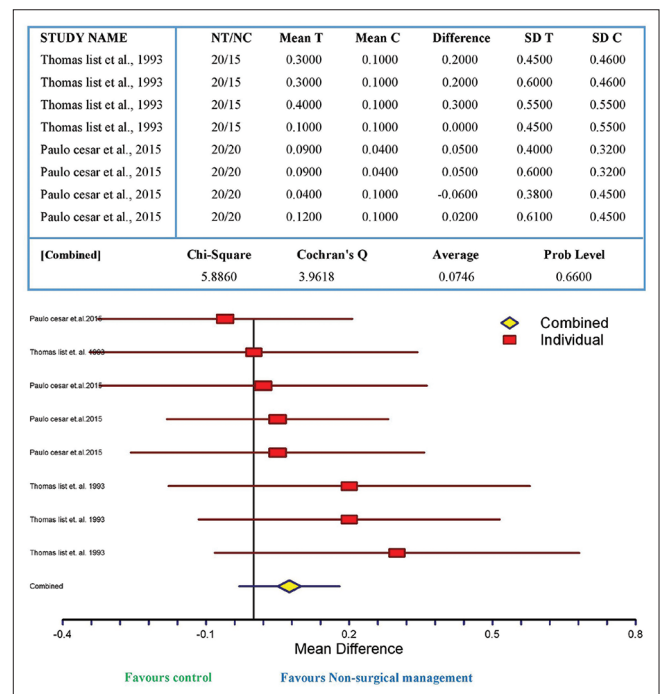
| STUDY NAME | NT/NC | Mean T | Mean C | Difference | SD T | SD C |
|---|---|---|---|---|---|---|
| Thomas list et al., 1993 | 20/15 | 0.3000 | 0.1000 | 0.2000 | 0.4500 | 0.4600 |
| Thomas list et al., 1993 | 20/15 | 0.3000 | 0.1000 | 0.2000 | 0.6000 | 0.4600 |
| Thomas list et al., 1993 | 20/15 | 0.4000 | 0.1000 | 0.3000 | 0.5500 | 0.5500 |
| Thomas list et al., 1993 | 20/15 | 0.1000 | 0.1000 | 0.0000 | 0.4500 | 0.5500 |
| Paulo cesar et al., 2015 | 20/20 | 0.0900 | 0.0400 | 0.0500 | 0.4000 | 0.3200 |
| Paulo cesar et al., 2015 | 20/20 | 0.0900 | 0.0400 | 0.0500 | 0.6000 | 0.3200 |
| Paulo cesar et al., 2015 | 20/20 | 0.0400 | 0.1000 | -0.0600 | 0.3800 | 0.4500 |
| Paulo cesar et al., 2015 | 20/20 | 0.1200 | 0.1000 | 0.0200 | 0.6100 | 0.4500 |

| [Combined] | Chi-Square | Cochran's Q | Average | Prob Level |
|---|---|---|---|---|
| | 5.8860 | 3.9618 | 0.0746 | 0.6600 |

Paulo cesar et.al.2015
Thomas list et. al. 1993
Paulo cesar et.al.2015
Paulo cesar et.al.2015
Paulo cesar et.al.2015
Thomas list et. al. 1993
Thomas list et. al. 1993
Thomas list et. al. 1993
Combined

Combined
Individual

-0.4 -0.1 0.2 0.5 0.8
Mean Difference

Favours control
Favours Non-surgical management